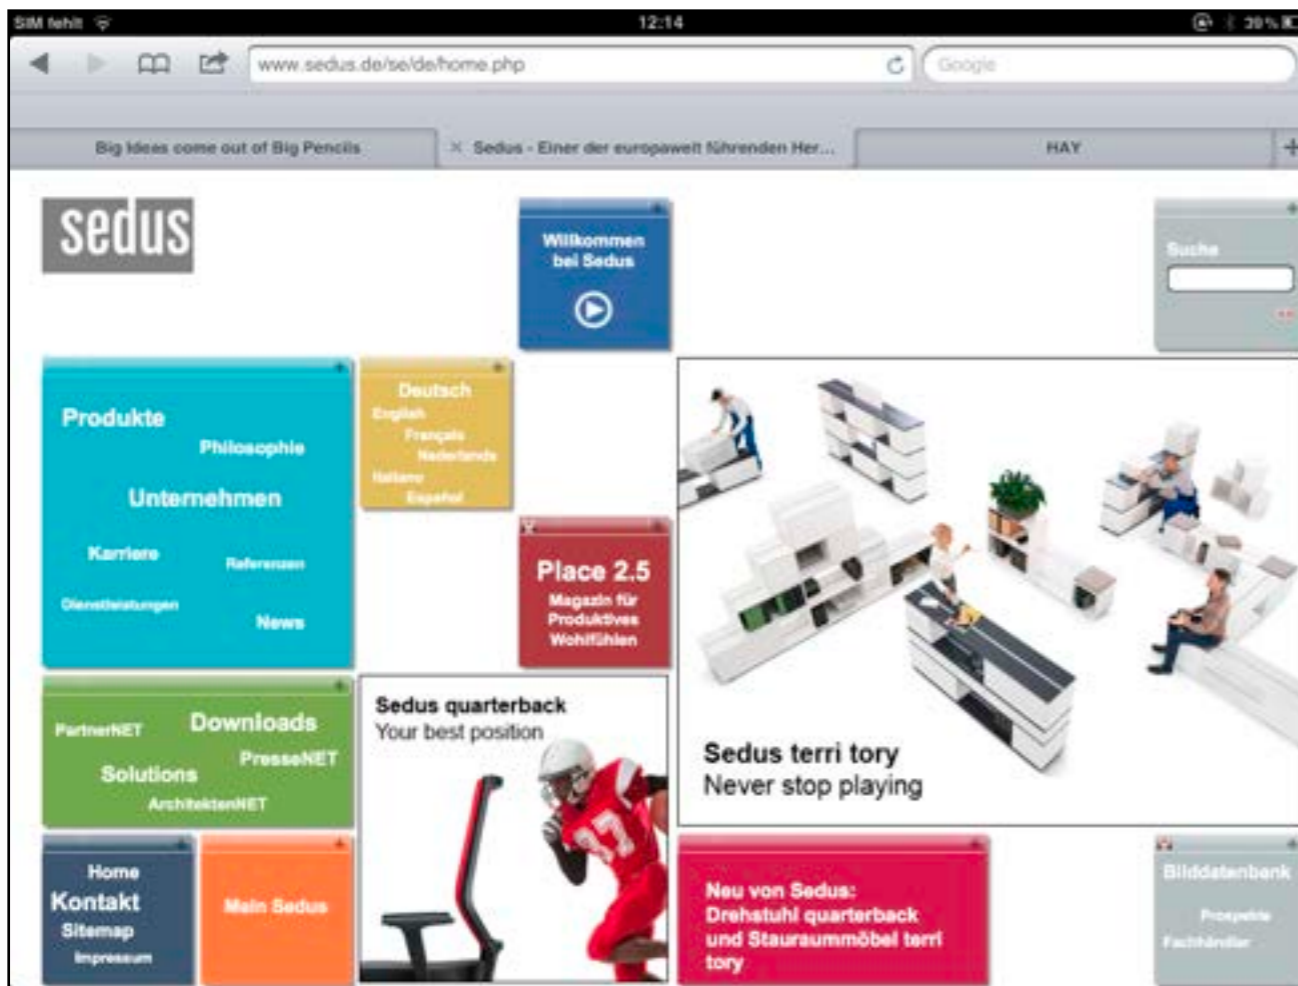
SIM fehlt
12:14
39 %

www.sedus.de/se/de/home.php
Google

Big Ideas come out of Big Pencils
Sedus - Einer der europaweit führenden Her...
HAY

sedus

Willkommen bei Sedus

Suche

Produkte
Philosophie
Unternehmen
Karriere
Referenzen
Dienstleistungen
News

Deutsch
English
Français
Nederlands
Italiano
Español

Place 2.5
Magazin für Produktives Wohlfühlen

PartnerNET
Downloads
PresseNET
Solutions
ArchitektenNET

Sedus quarterback
Your best position

Sedus terri tory
Never stop playing

Home
Kontakt
Sitemap
Impressum

Mein Sedus

Neu von Sedus: Drehstuhl quarterback und Stauraummöbel terri tory

Bilddatenbank
Prospekte
Fachhändler